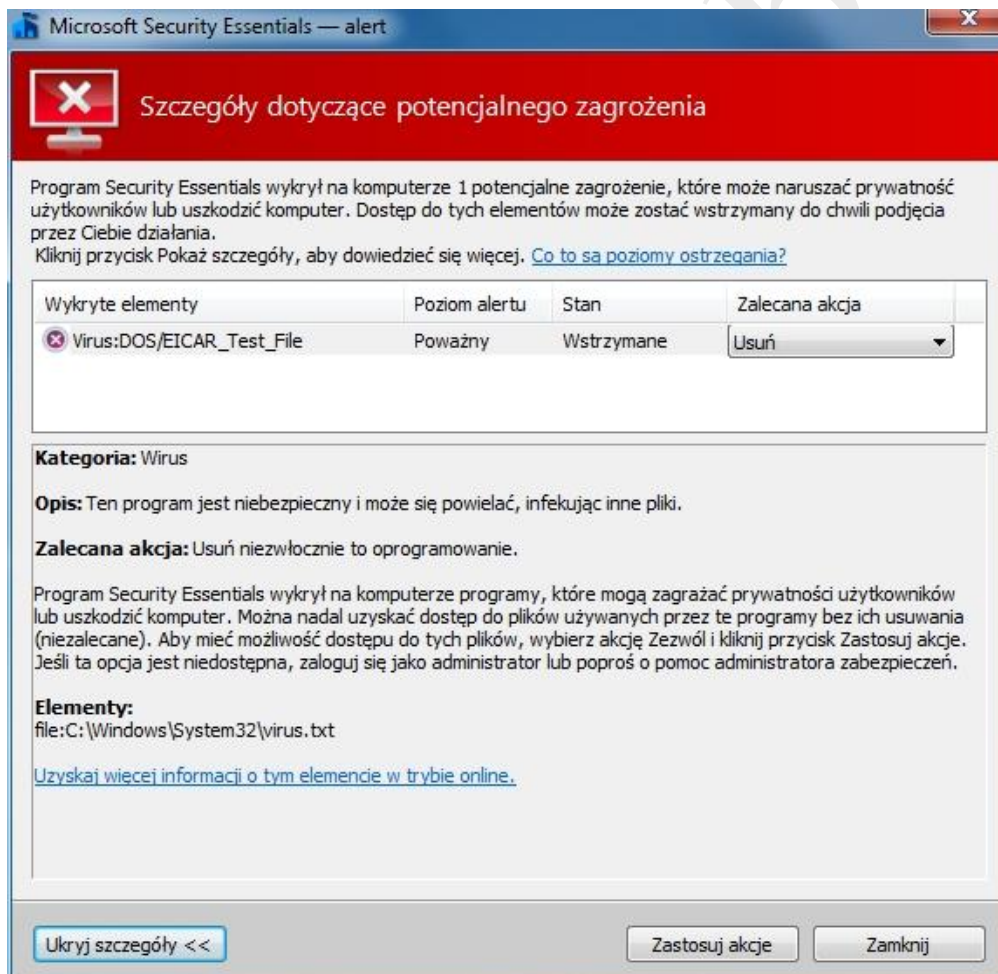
Microsoft Security Essentials — alert

Szczegóły dotyczące potencjalnego zagrożenia

Program Security Essentials wykrył na komputerze 1 potencjalne zagrożenie, które może naruszać prywatność użytkowników lub uszkodzić komputer. Dostęp do tych elementów może zostać wstrzymany do chwili podjęcia przez Ciebie działania.
Kliknij przycisk Pokaż szczegóły, aby dowiedzieć się więcej. Co to są poziomy ostrzegania?

| Wykryte elementy | Poziom alertu | Stan | Zalecana akcja |
|---|---|---|---|
| Virus:DOS/EICAR_Test_File | Poważny | Wstrzymane | Usuń |

Kategoria: Wirus

Opis: Ten program jest niebezpieczny i może się powielać, infekując inne pliki.

Zalecana akcja: Usuń niezwłocznie to oprogramowanie.

Program Security Essentials wykrył na komputerze programy, które mogą zagrażać prywatności użytkowników lub uszkodzić komputer. Można nadal uzyskać dostęp do plików używanych przez te programy bez ich usuwania (niezalecane). Aby mieć możliwość dostępu do tych plików, wybierz akcję Zezwól i kliknij przycisk Zastosuj akcje. Jeśli ta opcja jest niedostępna, zaloguj się jako administrator lub poproś o pomoc administratora zabezpieczeń.

Elementy:
file:C:\Windows\System32\virus.txt

Uzyskaj więcej informacji o tym elemencie w trybie online.

Ukryj szczegóły <<

Zastosuj akcje

Zamknij